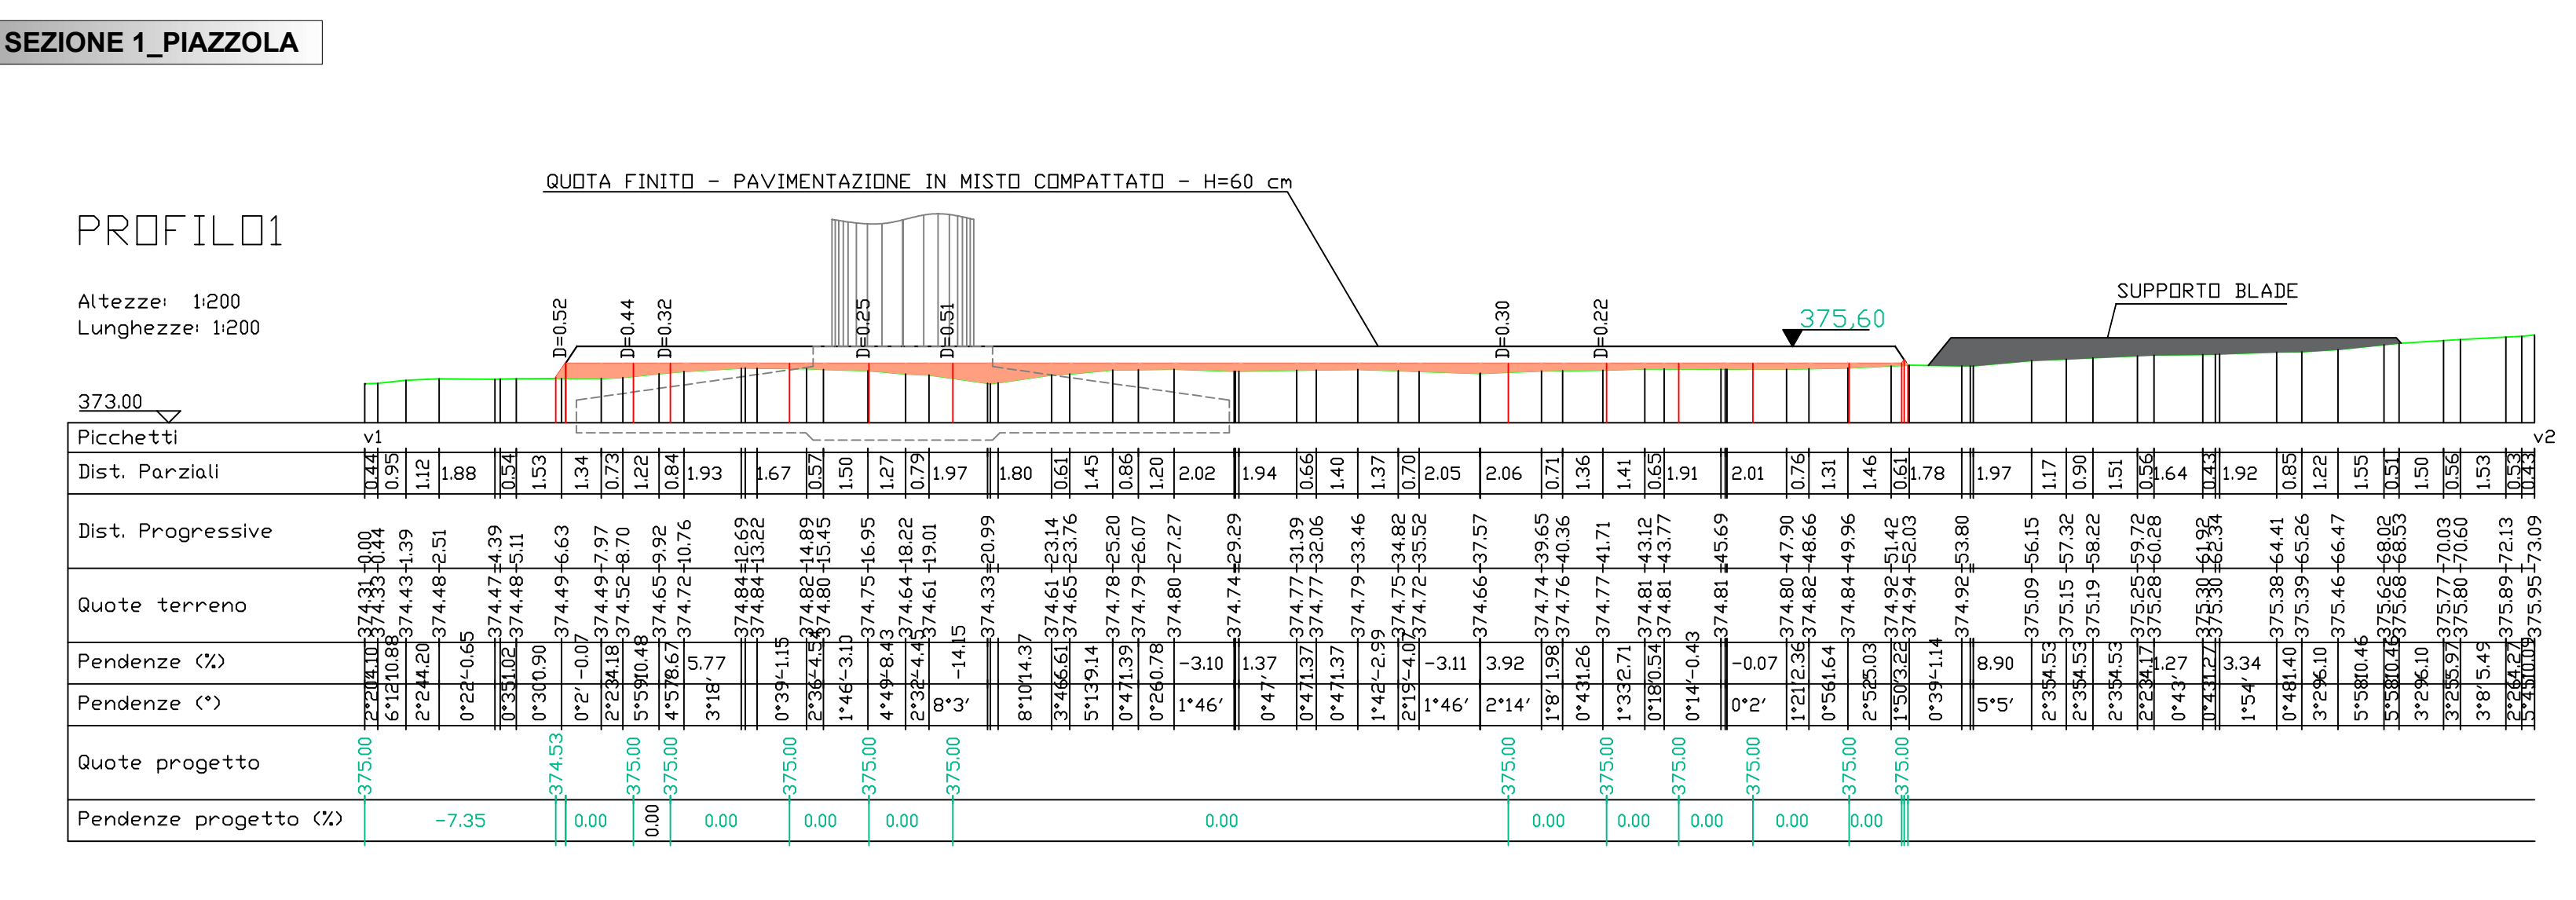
SEZIONE 1_PIAZZOLA

QUOTA FINITO - PAVIMENTAZIONE IN MISTO COMPATTATO - H=60 cm

PROFILO1

Altezze: 1:200
Lunghezze: 1:200

373.00

D=0.52 D=0.44 D=0.32 D=0.25 D=0.51 D=0.30 D=0.22

375,60

SUPPORTO BLADE

Picchetti v1 v2

Dist. Parziali 0.44 0.95 1.12 1.88 0.54 1.53 1.34 0.73 1.22 0.84 1.93 1.67 0.57 1.50 1.27 0.79 1.97 1.80 0.61 1.45 0.86 1.20 2.02 1.94 0.66 1.40 1.37 0.70 2.05 2.06 0.71 1.36 1.41 0.65 1.91 2.01 0.76 1.31 1.46 0.61 1.78 1.97 1.17 0.90 1.51 0.56 1.64 0.43 1.92 0.85 1.22 1.55 0.51 1.50 0.56 1.53 0.53 0.43

Dist. Progressive 0.00 0.44 1.39 2.51 4.39 5.11 6.63 7.97 8.70 9.92 10.76 12.69 13.22 14.89 15.45 16.95 18.22 19.01 20.99 23.14 23.76 25.20 26.07 27.27 29.29 31.39 32.06 33.46 34.82 35.52 37.57 39.65 40.36 41.71 43.12 43.77 45.69 47.90 48.66 49.96 51.42 52.03 53.80 56.15 57.32 58.22 59.72 60.28 61.92 62.34 64.41 65.26 66.47 68.02 68.53 70.03 70.60 72.13 73.09

Quote terreno 374.31 374.35 374.43 374.48 374.47 374.48 374.49 374.49 374.52 374.65 374.72 374.84 374.84 374.82 374.80 374.75 374.64 374.61 374.33 374.61 374.65 374.78 374.79 374.80 374.74 374.77 374.77 374.79 374.75 374.72 374.66 374.74 374.76 374.77 374.81 374.81 374.81 374.80 374.82 374.84 374.92 374.94 374.92 375.09 375.15 375.19 375.25 375.28 375.30 375.30 375.38 375.39 375.46 375.62 375.68 375.77 375.80 375.89 375.95

Pendenze (%) 4.10 10.88 4.20 -0.65 1.02 0.90 -0.07 4.18 10.48 8.67 5.77 -1.15 -4.54 -3.10 -8.43 -4.45 -14.15 14.37 6.61 9.14 1.39 0.78 -3.10 1.37 1.37 1.37 -2.99 -4.07 -3.11 3.92 1.98 1.26 2.71 0.54 -0.43 -0.07 2.36 1.64 5.03 3.22 -1.14 8.90 4.53 4.53 4.53 4.17 1.27 1.27 3.34 1.40 6.10 10.46 10.47 6.10 5.97 5.49 4.27 10.09

Pendenze (°) 2°21' 6°12' 2°24' 0°22' 0°35' 0°30' 0°2' 2°23' 5°59' 4°57' 3°18' 0°39' 2°36' 1°46' 4°49' 2°32' 8°3' 8°10' 3°46' 5°13' 0°47' 0°26' 1°46' 0°47' 0°47' 0°47' 1°42' 2°19' 1°46' 2°14' 1°8' 0°43' 1°33' 0°18' 0°14' 0°2' 1°21' 0°56' 2°52' 1°50' 0°39' 5°5' 2°35' 2°35' 2°35' 2°23' 0°43' 0°43' 1°54' 0°48' 3°29' 5°58' 5°58' 3°29' 3°25' 3°8' 2°26' 5°45'

Quote progetto 375.00 374.53 375.00 375.00 375.00 375.00 375.00 375.00 375.00 375.00 375.00 375.00 375.00

Pendenze progetto (%) -7.35 0.00 0.00 0.00 0.00 0.00 0.00 0.00 0.00 0.00 0.00 0.00